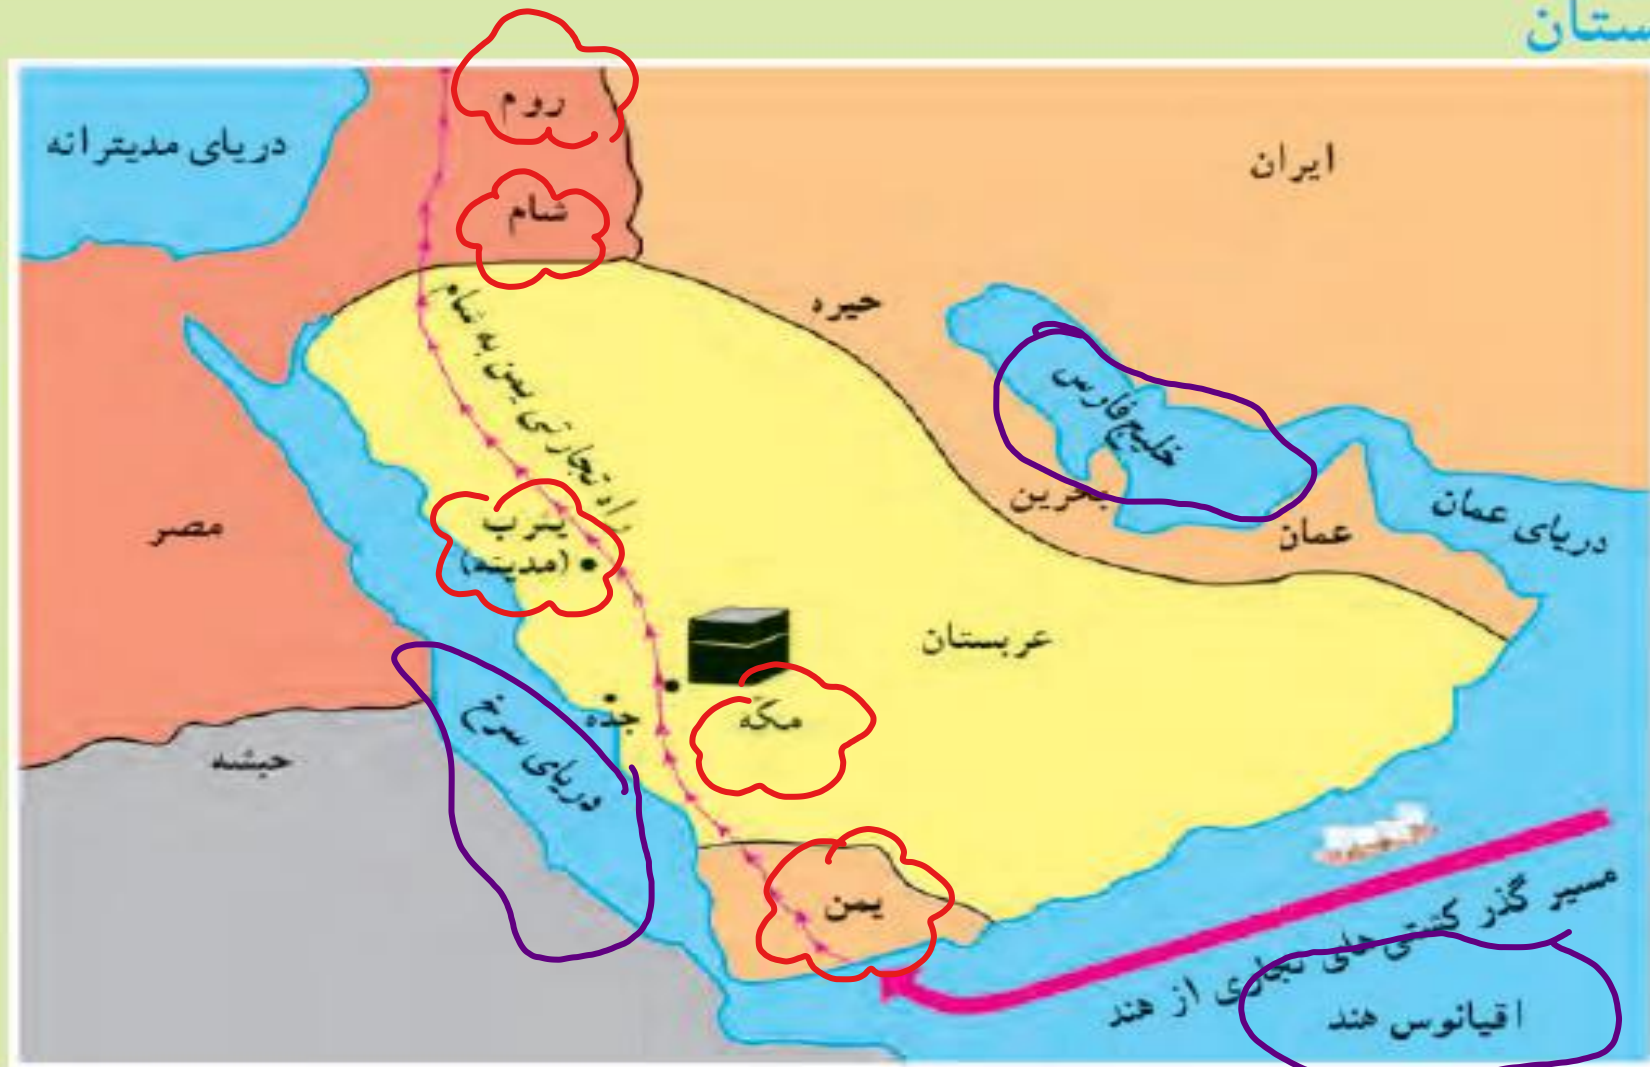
ستان

روم

دریای مدیترانه

ایران

شام

حیره

راه تجارتی یمن به شام

خلیج فارس

بحرین

عمان

دریای عمان

مصر

یثرب (مدینه)

عربستان

جده

مکه

دریای سرخ

حبشه

یمن

مسیر گذر کشتی های تجاری از هند

اقیانوس هند